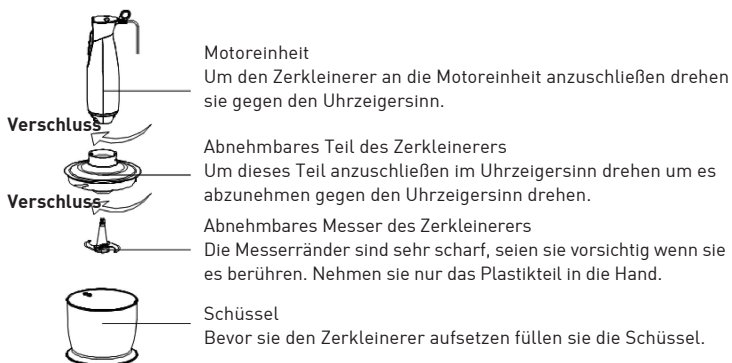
Motoreinheit
Um den Zerkleinerer an die Motoreinheit anzuschließen drehen sie gegen den Uhrzeigersinn.

Verschluss

Abnehmbares Teil des Zerkleinerers
Um dieses Teil anzuschließen im Uhrzeigersinn drehen um es abzunehmen gegen den Uhrzeigersinn drehen.

Verschluss

Abnehmbares Messer des Zerkleinerers
Die Messerränder sind sehr scharf, seien sie vorsichtig wenn sie es berühren. Nehmen sie nur das Plastikteil in die Hand.

Schüssel
Bevor sie den Zerkleinerer aufsetzen füllen sie die Schüssel.